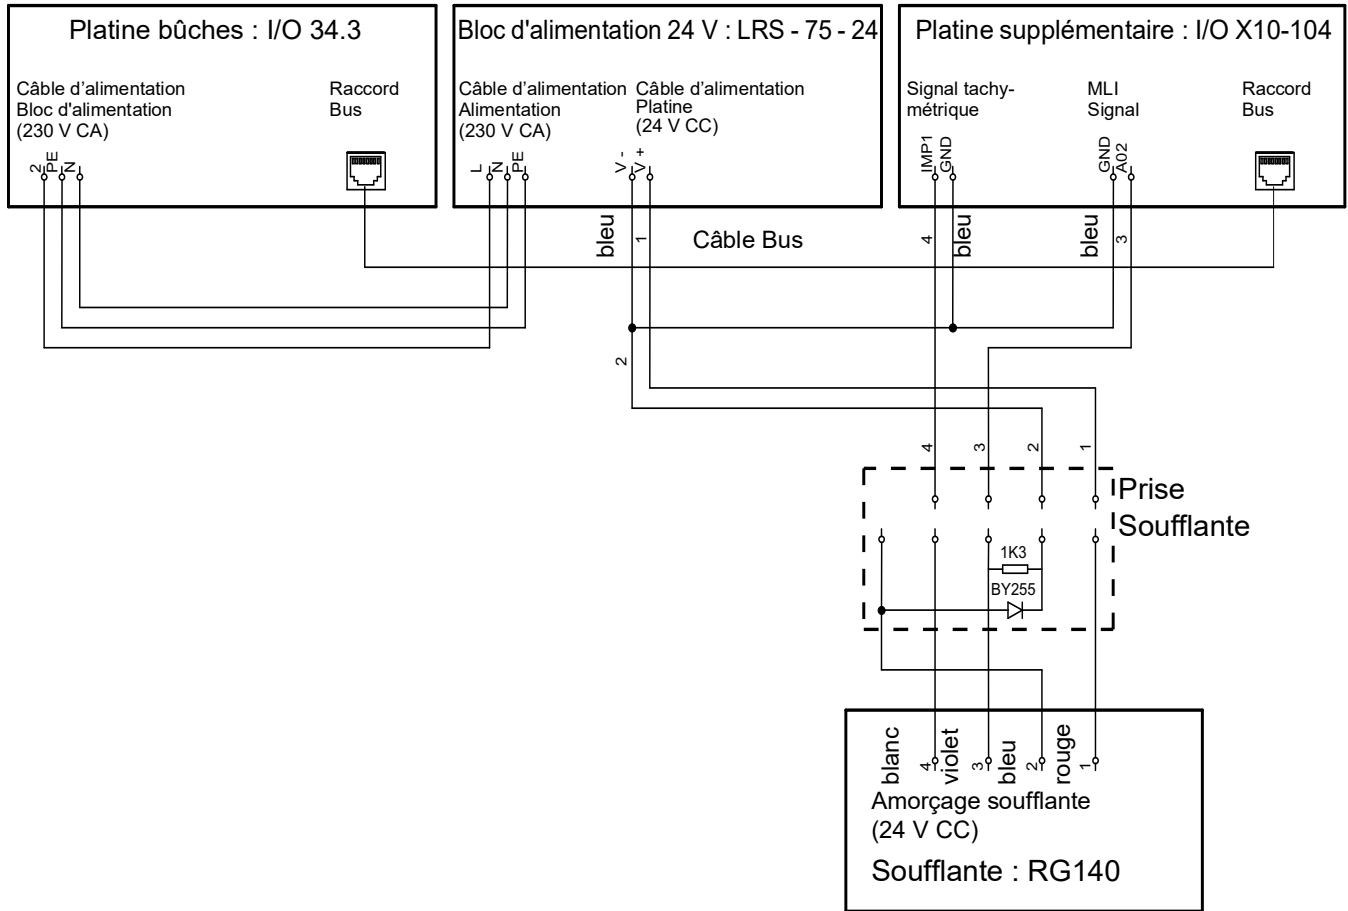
Platine bûches : I/O 34.3

Câble d'alimentation Bloc d'alimentation (230 V CA)

Raccord Bus

2 PE N

Bloc d'alimentation 24 V : LRS - 75 - 24

Câble d'alimentation Alimentation (230 V CA)

Câble d'alimentation Platine (24 V CC)

L N PE

V - V +

Platine supplémentaire : I/O X10-104

Signal tachy-métrique

MLI Signal

Raccord Bus

IMP1 GND

GND A02

bleu 1

Câble Bus

4 bleu

bleu 3

2

4 3 2 1

Prise Soufflante

1K3

BY255

blanc 4 violet 3 bleu 2 rouge 1

Amorçage soufflante (24 V CC)

Soufflante : RG140